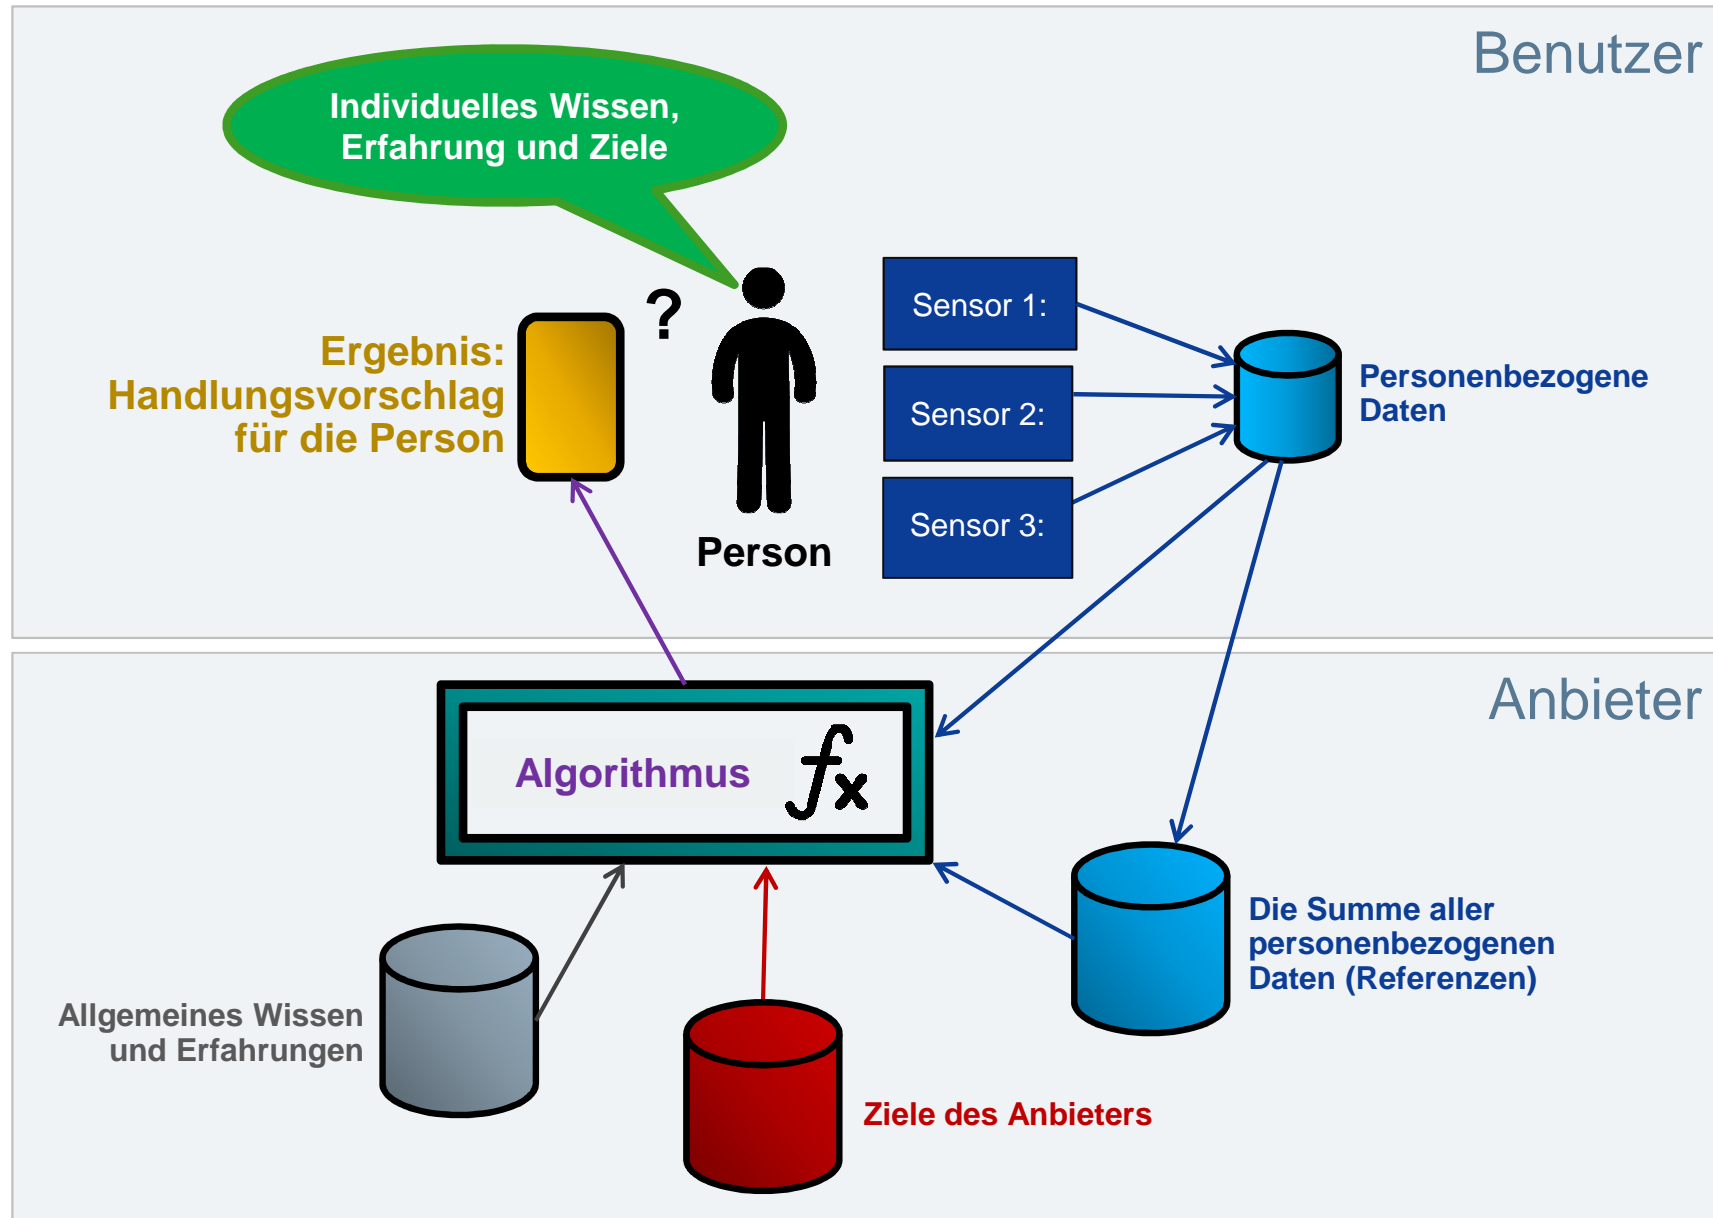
Benutzer

Individuelles Wissen, Erfahrung und Ziele

?

Ergebnis: Handlungsvorschlag für die Person

Person

Sensor 1:

Sensor 2:

Sensor 3:

Personenbezogene Daten

Anbieter

Algorithmus $f_x$

Die Summe aller personenbezogenen Daten (Referenzen)

Allgemeines Wissen und Erfahrungen

Ziele des Anbieters